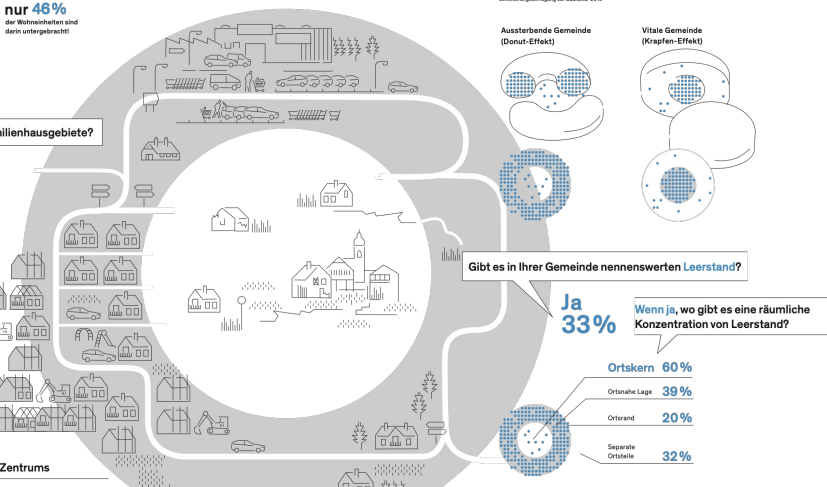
nur 46%
der Wohneinheiten sind darin untergebracht!

ilienhausgebiete?

Aussterbende Gemeinde
(Donut-Effekt)

Vitale Gemeinde
(Krapfen-Effekt)

Gibt es in Ihrer Gemeinde nennenswerten Leerstand?

Ja
33%

Wenn ja, wo gibt es eine räumliche Konzentration von Leerstand?

| | |
|---|---|
| Ortskern | 60% |
| Ortsnahe Lage | 39% |
| Ortsrand | 20% |
| Separate Ortsteile | 32% |

Zentrums